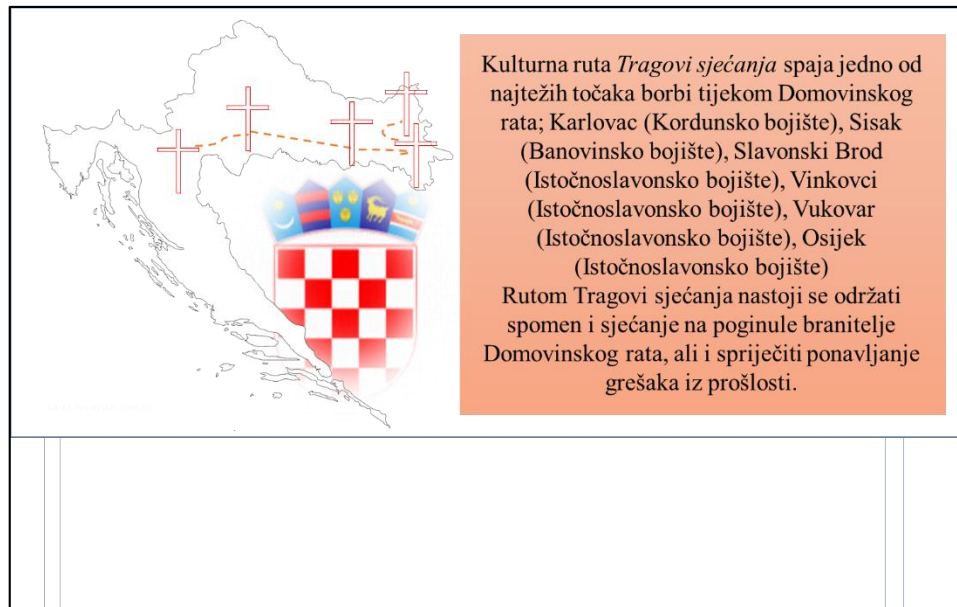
Kulturna ruta *Tragovi sjećanja* spaja jedno od najtežih točaka borbi tijekom Domovinskog rata; Karlovac (Kordunsko bojište), Sisak (Banovinsko bojište), Slavonski Brod (Istočnoslavonsko bojište), Vinkovci (Istočnoslavonsko bojište), Vukovar (Istočnoslavonsko bojište), Osijek (Istočnoslavonsko bojište)
Rutom Tragovi sjećanja nastoji se održati spomen i sjećanje na poginule branitelje Domovinskog rata, ali i spriječiti ponavljanje grešaka iz prošlosti.